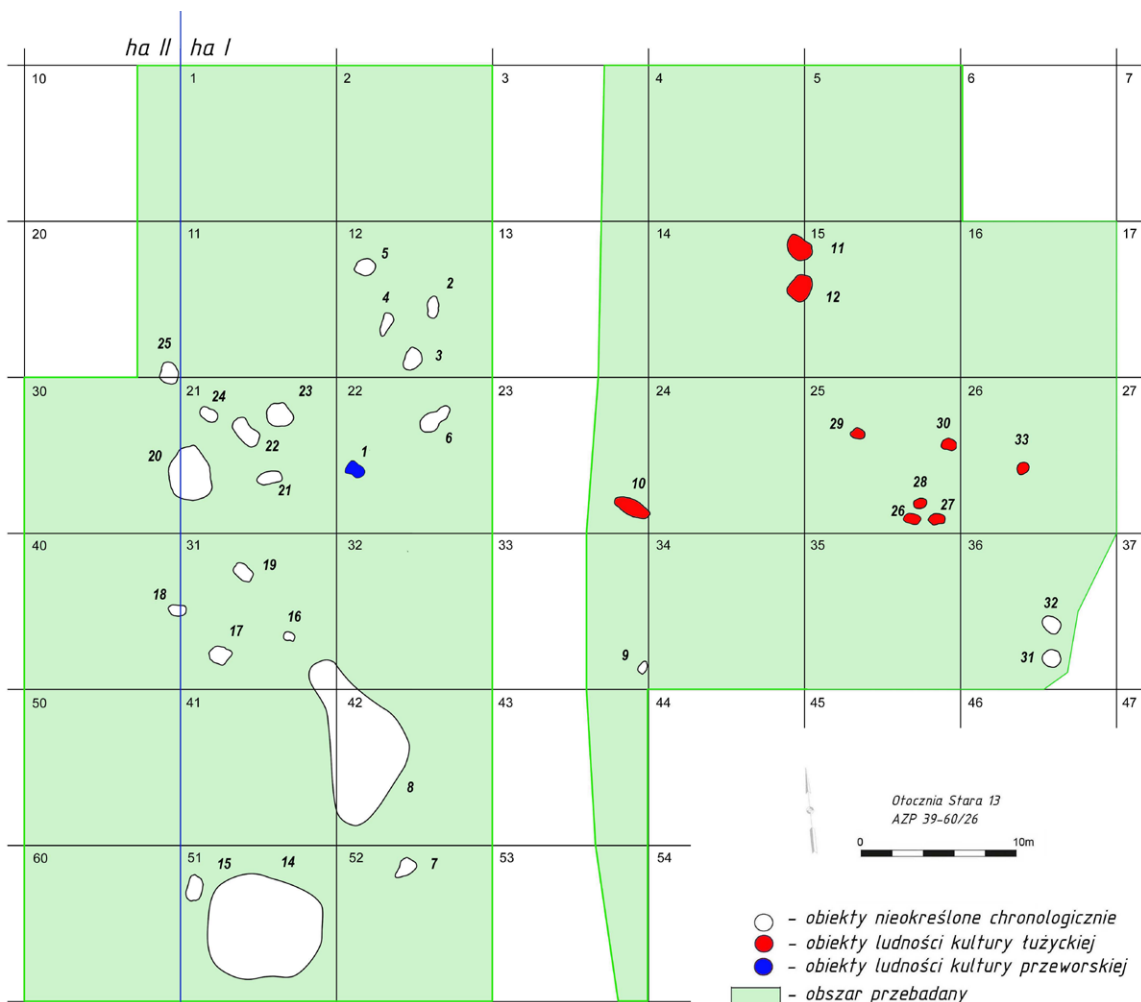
ha II ha I

10 1 2 3 4 5 6 7

20 11 12 13 14 15 16 17

5 2 4 3 25 11 12

30 21 22 23 24 25 26 27

24 23 22 20 21 1 6 29 30 33 10 28 27 26

40 31 32 33 34 35 36 37

19 18 16 17 9 32 31

50 41 42 43 44 45 46 47

8

Otocznia Stara 13
AZP 39-60/26

0 10m

60 51 52 53 54

15 14 7

- obiekty nieokreślone chronologicznie
- obiekty ludności kultury łużyckiej
- obiekty ludności kultury przeworskiej
- obszar przebadany